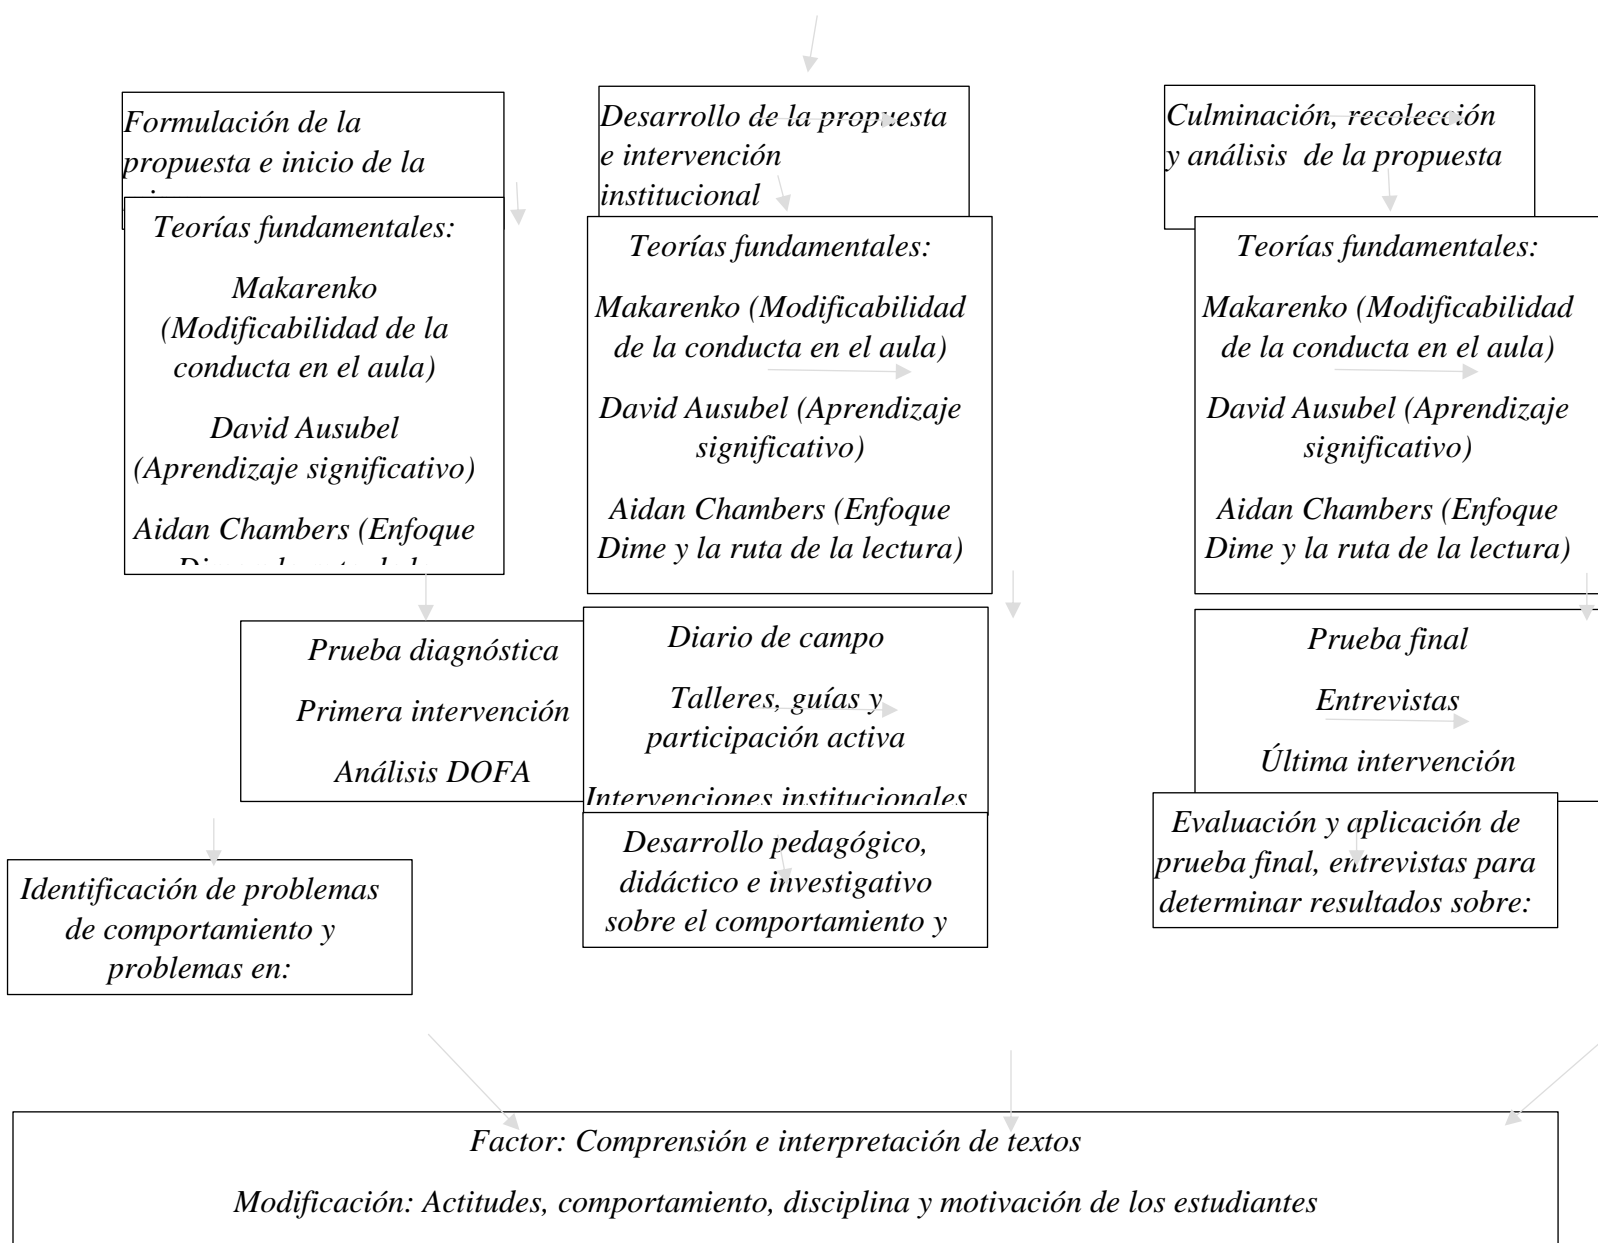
Formulación de la propuesta e inicio de la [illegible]

Teorías fundamentales:

Makarenko (Modificabilidad de la conducta en el aula)

David Ausubel (Aprendizaje significativo)

Aidan Chambers (Enfoque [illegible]

Desarrollo de la propuesta e intervención institucional

Teorías fundamentales:

Makarenko (Modificabilidad de la conducta en el aula)

David Ausubel (Aprendizaje significativo)

Aidan Chambers (Enfoque Dime y la ruta de la lectura)

Culminación, recolección y análisis de la propuesta

Teorías fundamentales:

Makarenko (Modificabilidad de la conducta en el aula)

David Ausubel (Aprendizaje significativo)

Aidan Chambers (Enfoque Dime y la ruta de la lectura)

Prueba diagnóstica

Primera intervención

Análisis DOFA

Diario de campo

Talleres, guías y participación activa

Intervenciones institucionales

Prueba final

Entrevistas

Última intervención

Identificación de problemas de comportamiento y problemas en:

Desarrollo pedagógico, didáctico e investigativo sobre el comportamiento y

Evaluación y aplicación de prueba final, entrevistas para determinar resultados sobre:

Factor: Comprensión e interpretación de textos

Modificación: Actitudes, comportamiento, disciplina y motivación de los estudiantes